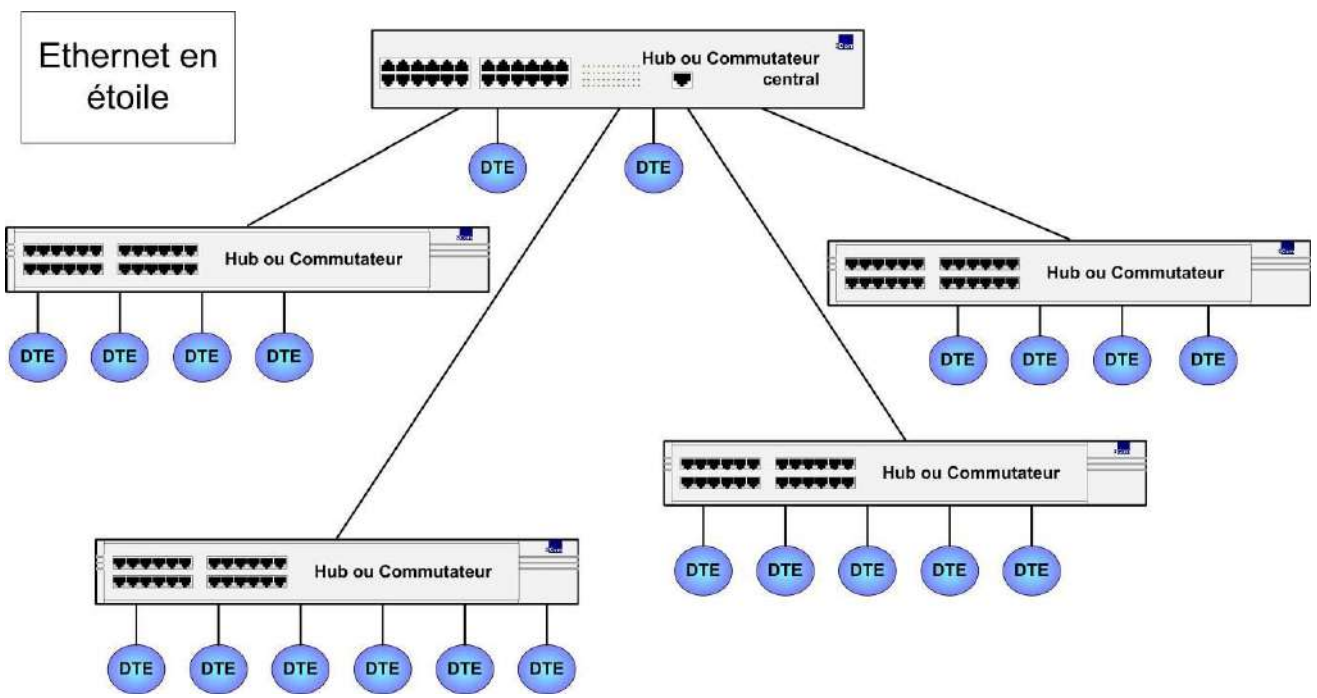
Ethernet en étoile

Hub ou Commutateur central

DTE

DTE

Hub ou Commutateur

DTE DTE DTE DTE

Hub ou Commutateur

DTE DTE DTE DTE

Hub ou Commutateur

DTE DTE DTE DTE DTE

Hub ou Commutateur

DTE DTE DTE DTE DTE DTE